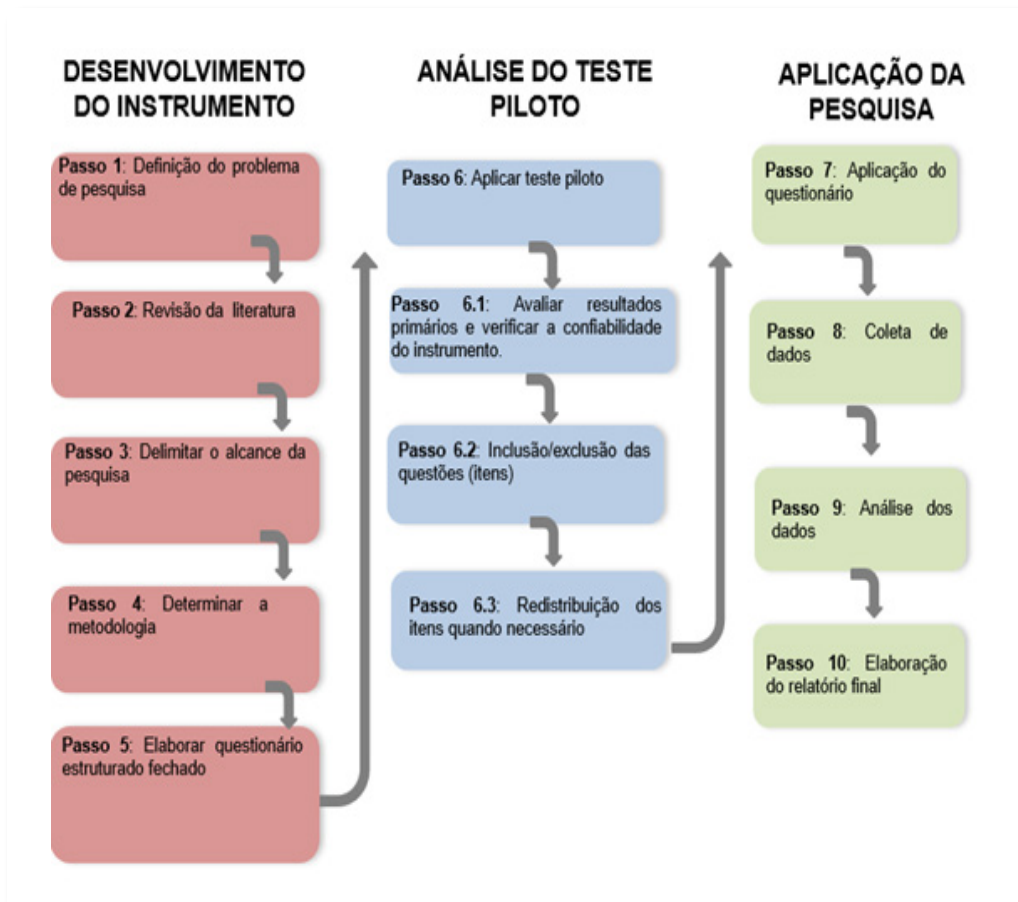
DESENVOLVIMENTO DO INSTRUMENTO

Passo 1: Definição do problema de pesquisa

Passo 2: Revisão da literatura

Passo 3: Delimitar o alcance da pesquisa

Passo 4: Determinar a metodologia

Passo 5: Elaborar questionário estruturado fechado

ANÁLISE DO TESTE PILOTO

Passo 6: Aplicar teste piloto

Passo 6.1: Avaliar resultados primários e verificar a confiabilidade do instrumento.

Passo 6.2: Inclusão/exclusão das questões (itens)

Passo 6.3: Redistribuição dos itens quando necessário

APLICAÇÃO DA PESQUISA

Passo 7: Aplicação do questionário

Passo 8: Coleta de dados

Passo 9: Análise dos dados

Passo 10: Elaboração do relatório final